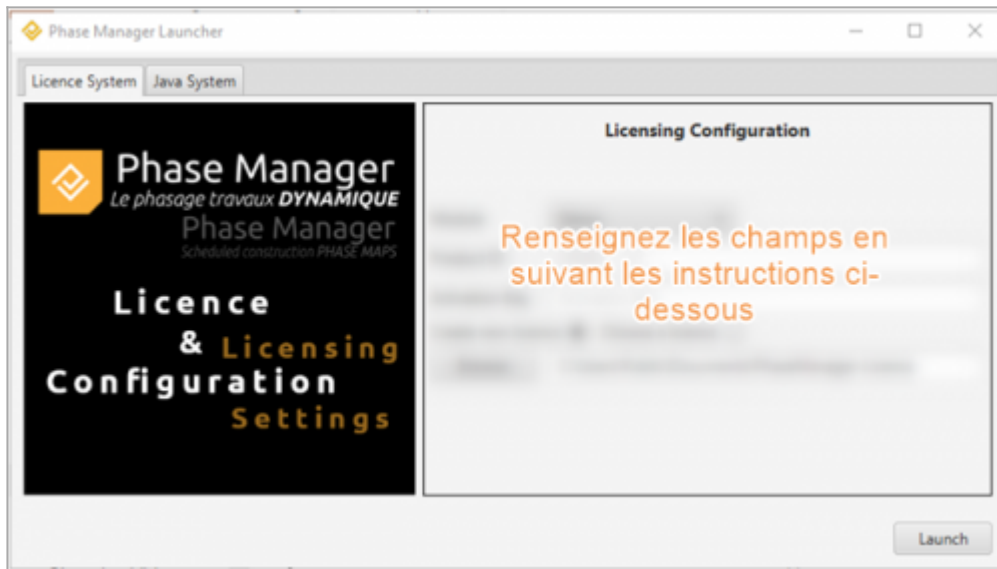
Phase Manager Launcher

Licence System | Java System

Phase Manager
Le phasage travaux DYNAMIQUE
Phase Manager
Scheduled construction PHASE MAPS

Licence
& Licensing
Configuration
Settings

Licensing Configuration

Renseignez les champs en suivant les instructions ci-dessous

Launch